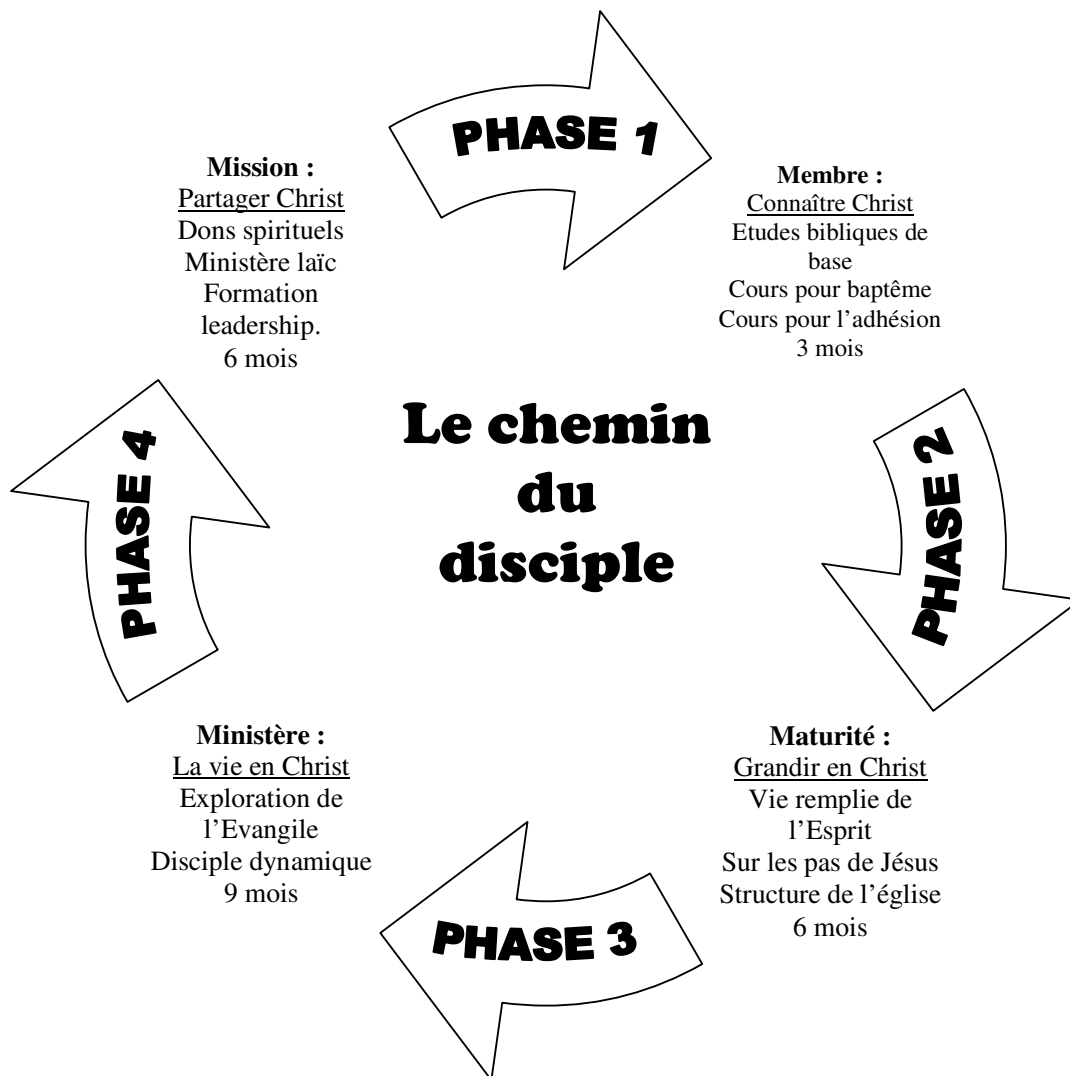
PHASE 1

Mission :
Partager Christ
Dons spirituels
Ministère laïc
Formation leadership.
6 mois

Membre :
Connaître Christ
Etudes bibliques de base
Cours pour baptême
Cours pour l'adhésion
3 mois

Le chemin du disciple

PHASE 4

PHASE 2

Ministère :
La vie en Christ
Exploration de l'Evangile
Disciple dynamique
9 mois

Maturité :
Grandir en Christ
Vie remplie de l'Esprit
Sur les pas de Jésus
Structure de l'église
6 mois

PHASE 3